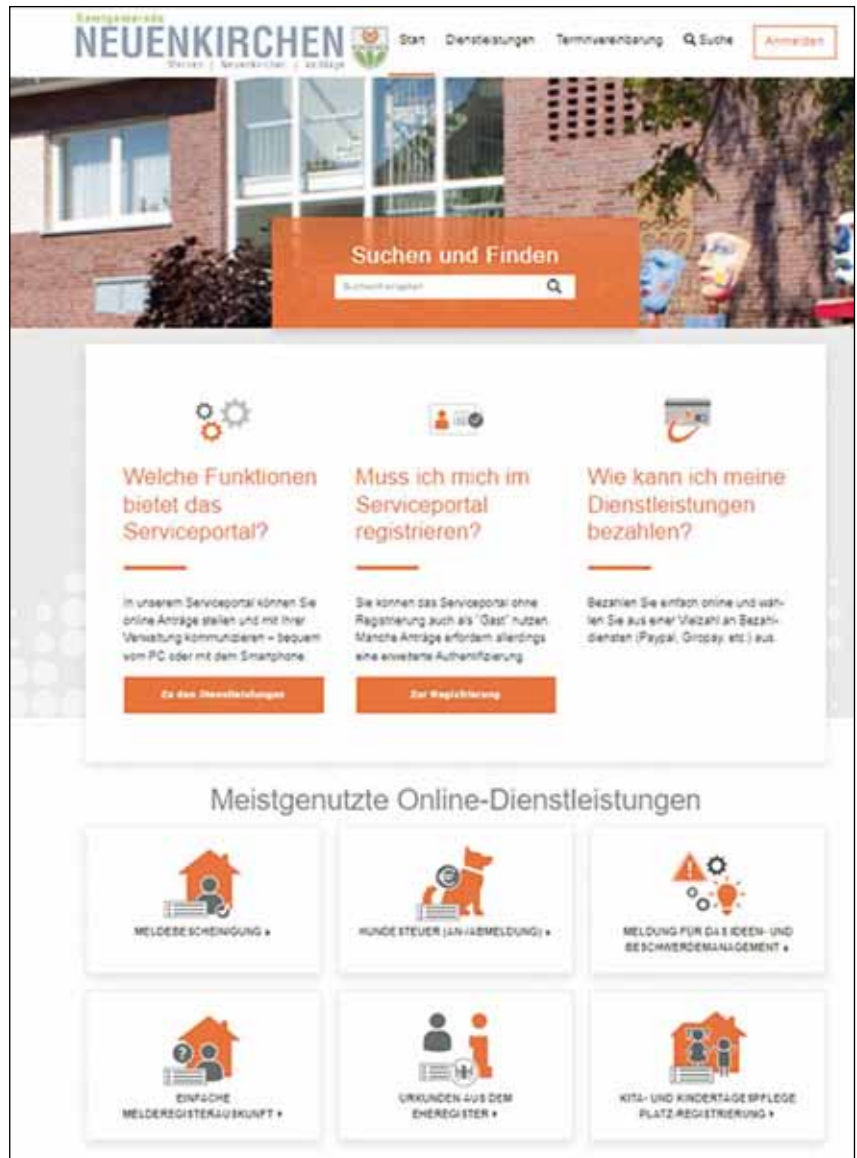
Samtgemeinde
NEUENKIRCHEN
Merzen | Neuenkirchen | Voltlage

Start Dienstleistungen Terminvereinbarung Suche Anmelden

Suchen und Finden

Suchbegriff eingeben

Welche Funktionen bietet das Serviceportal?

In unserem Serviceportal können Sie online Anträge stellen und mit Ihrer Verwaltung kommunizieren – bequem vom PC oder mit dem Smartphone.

Zu den Dienstleistungen

Muss ich mich im Serviceportal registrieren?

Sie können das Serviceportal ohne Registrierung auch als "Gast" nutzen. Manche Anträge erfordern allerdings eine erweiterte Authentifizierung.

Zur Registrierung

Wie kann ich meine Dienstleistungen bezahlen?

Bezahlen Sie einfach online und wählen Sie aus einer Vielzahl an Bezahldiensten (Paypal, Giropay, etc.) aus.

Meistgenutzte Online-Dienstleistungen

MELDEBESCHEINIGUNG »

HUNDESTEUER (AN-/ABMELDUNG) »

MELDUNG FÜR DAS IDEEN- UND BESCHWERDEMANAGEMENT »

EINFACHE MELDEREGISTERAUSKUNFT »

URKUNDEN AUS DEM EHEREGISTER »

KITA- UND KINDERTAGESPFLEGE PLATZ-REGISTRIERUNG »